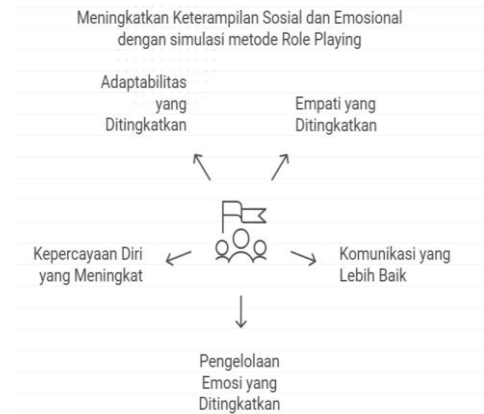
Meningkatkan Keterampilan Sosial dan Emosional dengan simulasi metode Role Playing

Adaptabilitas yang Ditingkatkan

Empati yang Ditingkatkan

Kepercayaan Diri yang Meningkat

Komunikasi yang Lebih Baik

Pengelolaan Emosi yang Ditingkatkan